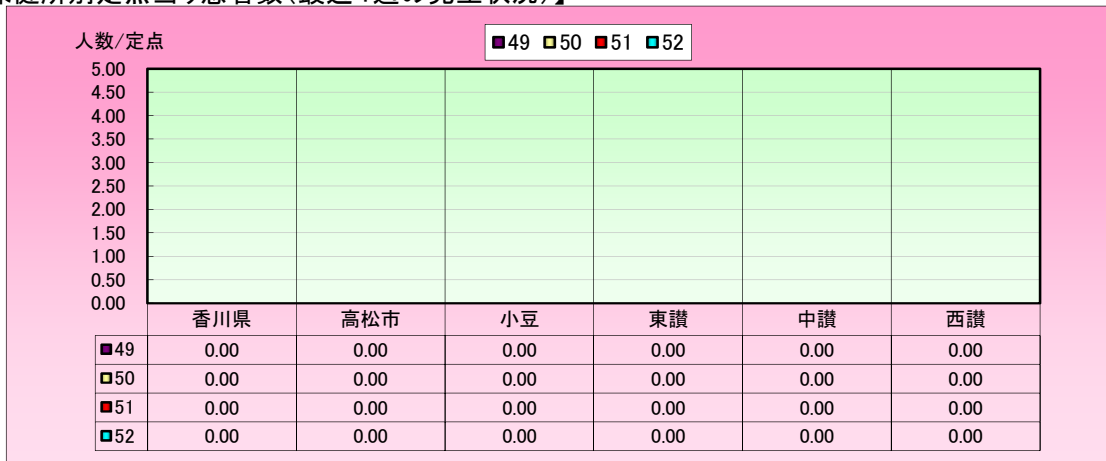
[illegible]健所別定点当り患者数(最近4週の発生状況)】

人数/定点

49 50 51 52

5.00
4.50
4.00
3.50
3.00
2.50
2.00
1.50
1.00
0.50
0.00

| | 香川県 | 高松市 | 小豆 | 東讃 | 中讃 | 西讃 |
|---|---|---|---|---|---|---|
| 49 | 0.00 | 0.00 | 0.00 | 0.00 | 0.00 | 0.00 |
| 50 | 0.00 | 0.00 | 0.00 | 0.00 | 0.00 | 0.00 |
| 51 | 0.00 | 0.00 | 0.00 | 0.00 | 0.00 | 0.00 |
| 52 | 0.00 | 0.00 | 0.00 | 0.00 | 0.00 | 0.00 |